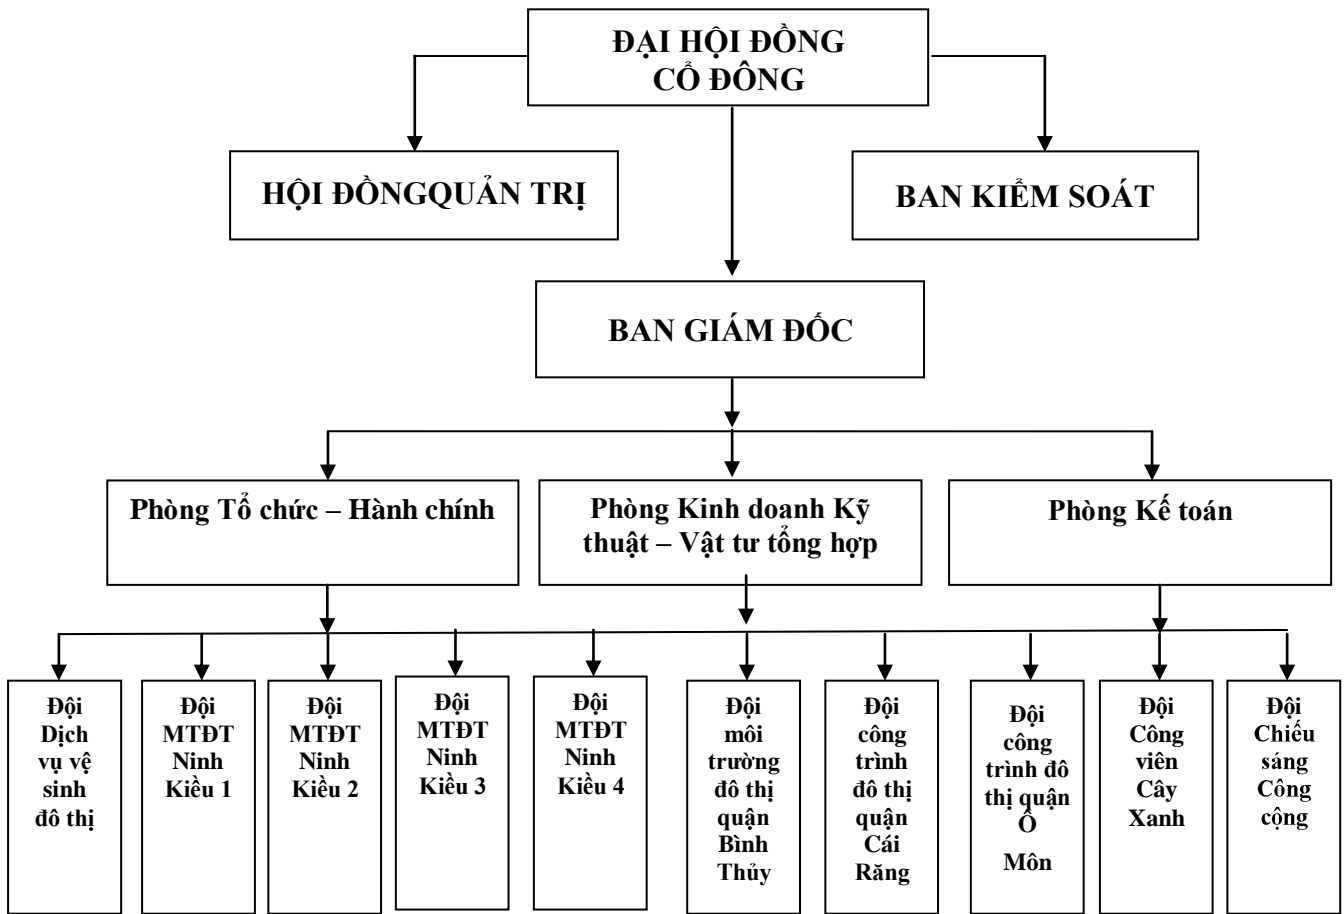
ĐẠI HỘI ĐỒNG CỔ ĐÔNG

HỘI ĐỒNGQUẢN TRỊ

BAN KIỂM SOÁT

BAN GIÁM ĐỐC

Phòng Tổ chức – Hành chính

Phòng Kinh doanh Kỹ thuật – Vật tư tổng hợp

Phòng Kế toán

Đội Dịch vụ vệ sinh đô thị

Đội MTĐT Ninh Kiều 1

Đội MTĐT Ninh Kiều 2

Đội MTĐT Ninh Kiều 3

Đội MTĐT Ninh Kiều 4

Đội môi trường đô thị quận Bình Thủy

Đội công trình đô thị quận Cái Răng

Đội công trình đô thị quận Ô Môn

Đội Công viên Cây Xanh

Đội Chiếu sáng Công cộng